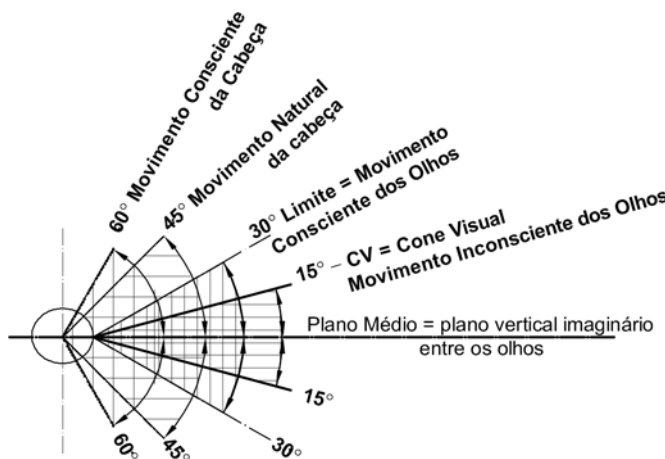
60° Movimento Consciente da Cabeça

45° Movimento Natural da cabeça

30° Limite = Movimento Consciente dos Olhos

15° – CV = Cone Visual
Movimento Inconsciente dos Olhos

Plano Médio = plano vertical imaginário entre os olhos

15°

60°

45°

30°